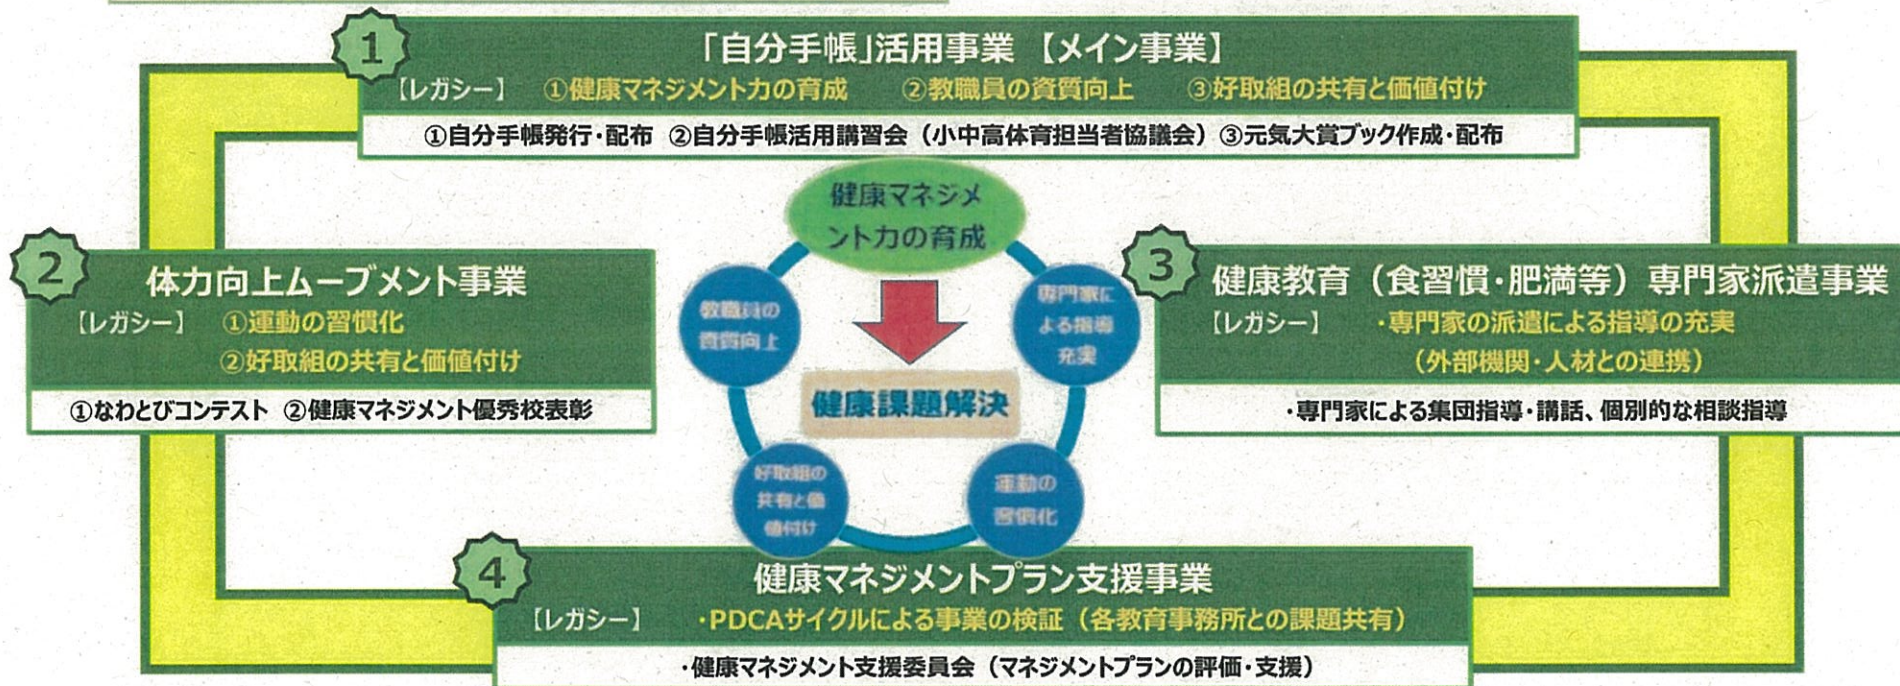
1
「自分手帳」活用事業 【メイン事業】
【レガシー】 ①健康マネジメント力の育成 ②教職員の資質向上 ③好取組の共有と価値付け
①自分手帳発行・配布 ②自分手帳活用講習会（小中高体育担当者協議会）③元気大賞ブック作成・配布

2
体力向上ムーブメント事業
【レガシー】 ①運動の習慣化
②好取組の共有と価値付け
①なわとびコンテスト ②健康マネジメント優秀校表彰

健康マネジメント力の育成
教職員の資質向上
専門家による指導充実
健康課題解決
好取組の共有と価値付け
運動の習慣化

3
健康教育（食習慣・肥満等）専門家派遣事業
【レガシー】 ・専門家の派遣による指導の充実
（外部機関・人材との連携）
・専門家による集団指導・講話、個別的な相談指導

4
健康マネジメントプラン支援事業
【レガシー】 ・PDCAサイクルによる事業の検証（各教育事務所との課題共有）
・健康マネジメント支援委員会（マネジメントプランの評価・支援）